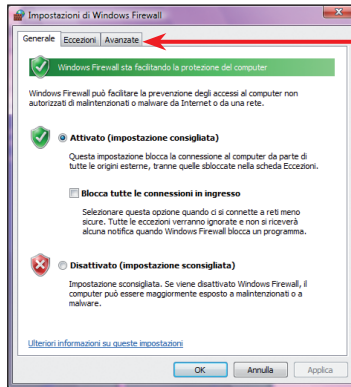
Impostazioni di Windows Firewall

Generale | Eccezioni | Avanzate

Windows Firewall sta facilitando la protezione del computer

Windows Firewall può facilitare la prevenzione degli accessi al computer non autorizzati di malintenzionati o malware da Internet o da una rete.

Attivato (impostazione consigliata)

Questa impostazione blocca la connessione al computer da parte di tutte le origini esterne, tranne quelle sbloccate nella scheda Eccezioni.

Blocca tutte le connessioni in ingresso

Selezionare questa opzione quando ci si connette a reti meno sicure. Tutte le eccezioni verranno ignorate e non si riceverà alcuna notifica quando Windows Firewall blocca un programma.

Disattivato (impostazione sconsigliata)

Impostazione sconsigliata. Se viene disattivato Windows Firewall, il computer può essere maggiormente esposto a malintenzionati o a malware.

Ulteriori informazioni su queste impostazioni

OK | Annulla | Applica